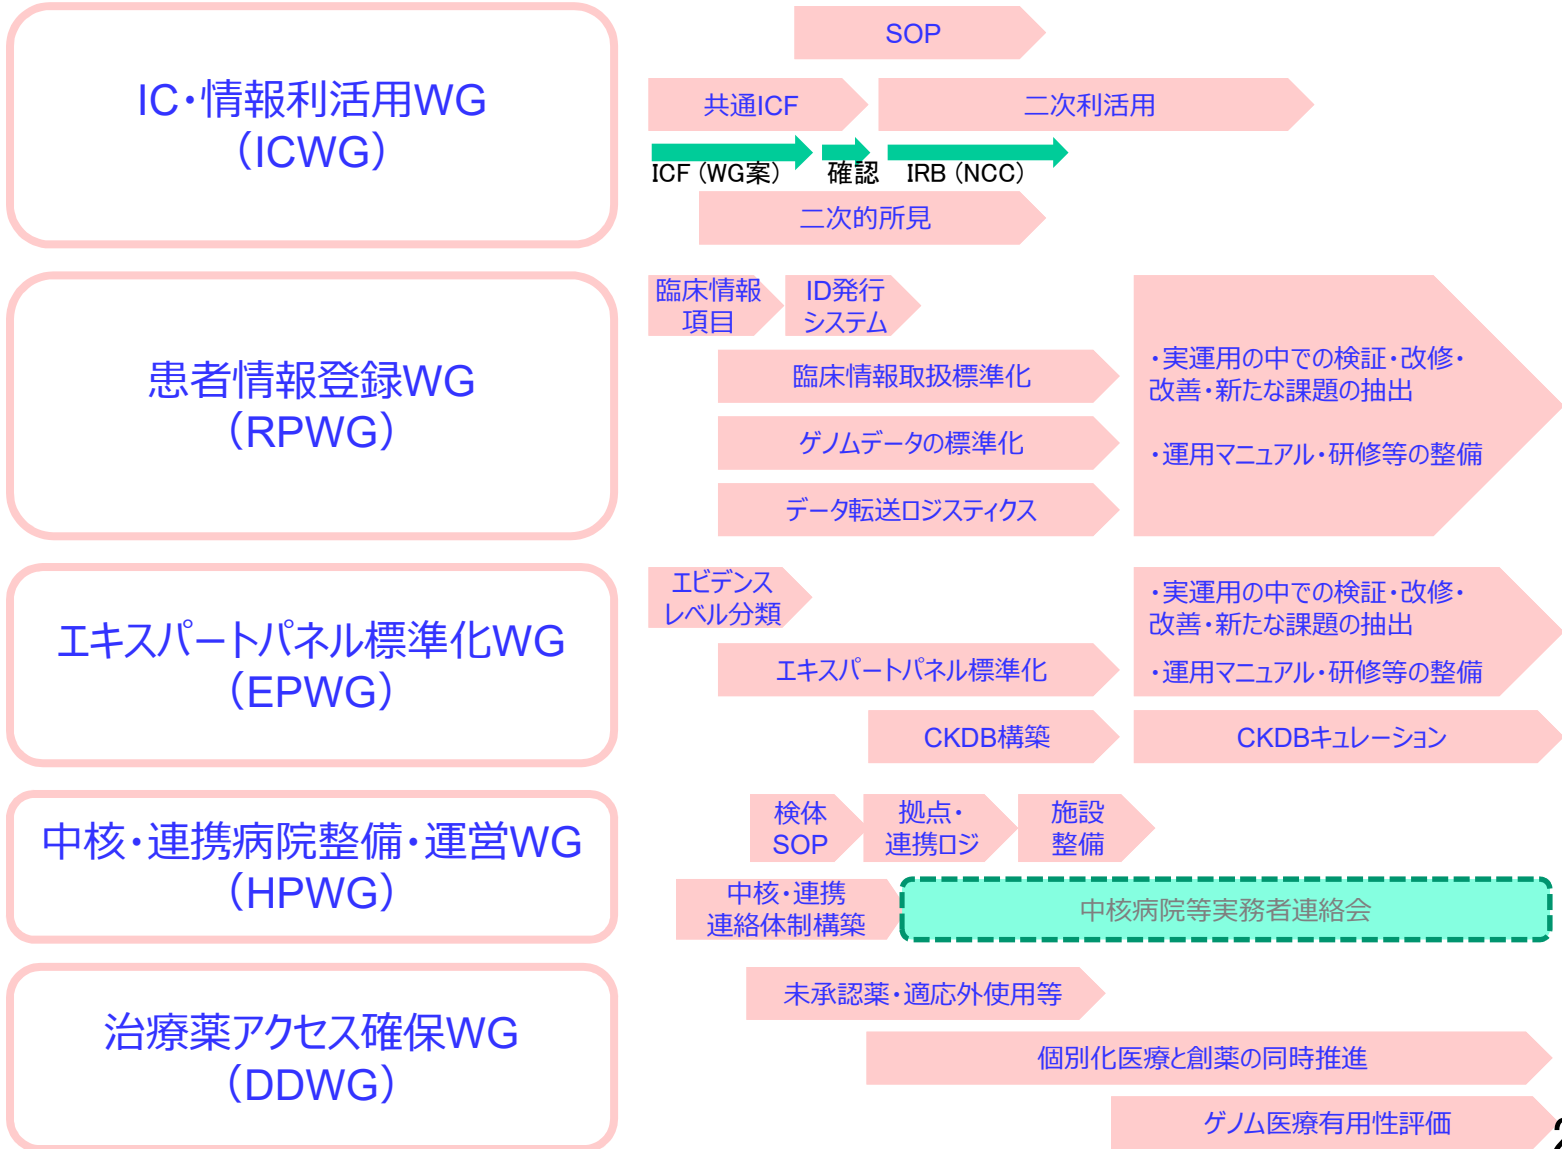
IC・情報利活用WG
(ICWG)

SOP

共通ICF

二次利活用

ICF (WG案)

確認

IRB (NCC)

二次的所見

患者情報登録WG
(RPWG)

臨床情報項目

ID発行システム

臨床情報取扱標準化

ゲノムデータの標準化

データ転送ロジスティクス

・実運用の中での検証・改修・改善・新たな課題の抽出

・運用マニュアル・研修等の整備

エキスパートパネル標準化WG
(EPWG)

エビデンスレベル分類

エキスパートパネル標準化

・実運用の中での検証・改修・改善・新たな課題の抽出

・運用マニュアル・研修等の整備

CKDB構築

CKDBキュレーション

中核・連携病院整備・運営WG
(HPWG)

検体SOP

拠点・連携ロジ

施設整備

中核・連携連絡体制構築

中核病院等実務者連絡会

治療薬アクセス確保WG
(DDWG)

未承認薬・適応外使用等

個別化医療と創薬の同時推進

ゲノム医療有用性評価